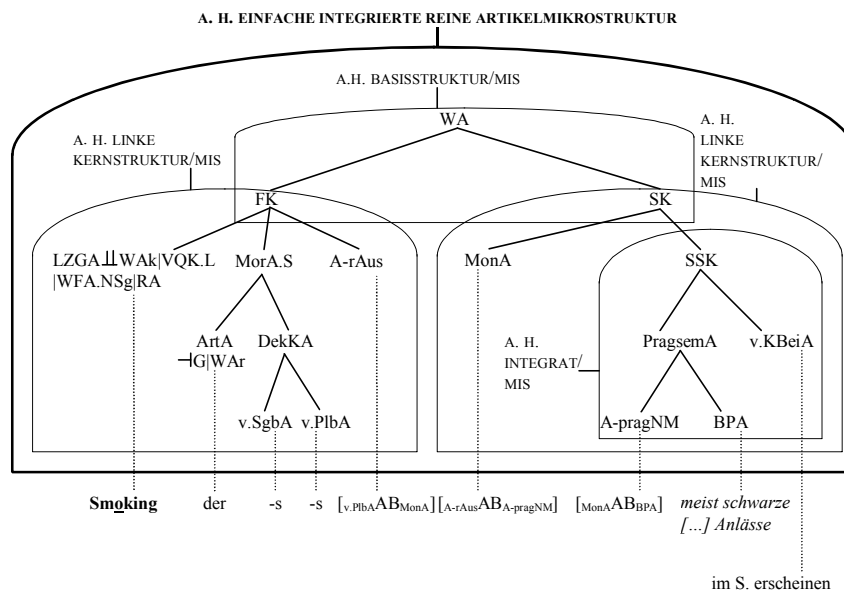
A. H. EINFACHE INTEGRIERTE REINE ARTIKELMIKROSTRUKTUR

A.H. BASISSTRUKTUR/MIS

WA

A. H. LINKE KERNSTRUKTUR/MIS

A. H. LINKE KERNSTRUKTUR/ MIS

FK

SK

LZGA⫫WAk|VQK.L |WFA.NSg|RA

MorA.S

A-rAus

MonA

SSK

ArtA ⊣G|WAr

DekKA

A. H. INTEGRAT/ MIS

PragsemA

v.KBeiA

v.SgbA

v.PlbA

A-pragNM

BPA

Smoking der -s -s $[_{v.PlbA}AB_{MonA}]$ $[_{A\text{-}rAus}AB_{A\text{-}pragNM}]$ $[_{MonA}AB_{BPA}]$ meist schwarze [...] Anlässe

im S. erscheinen